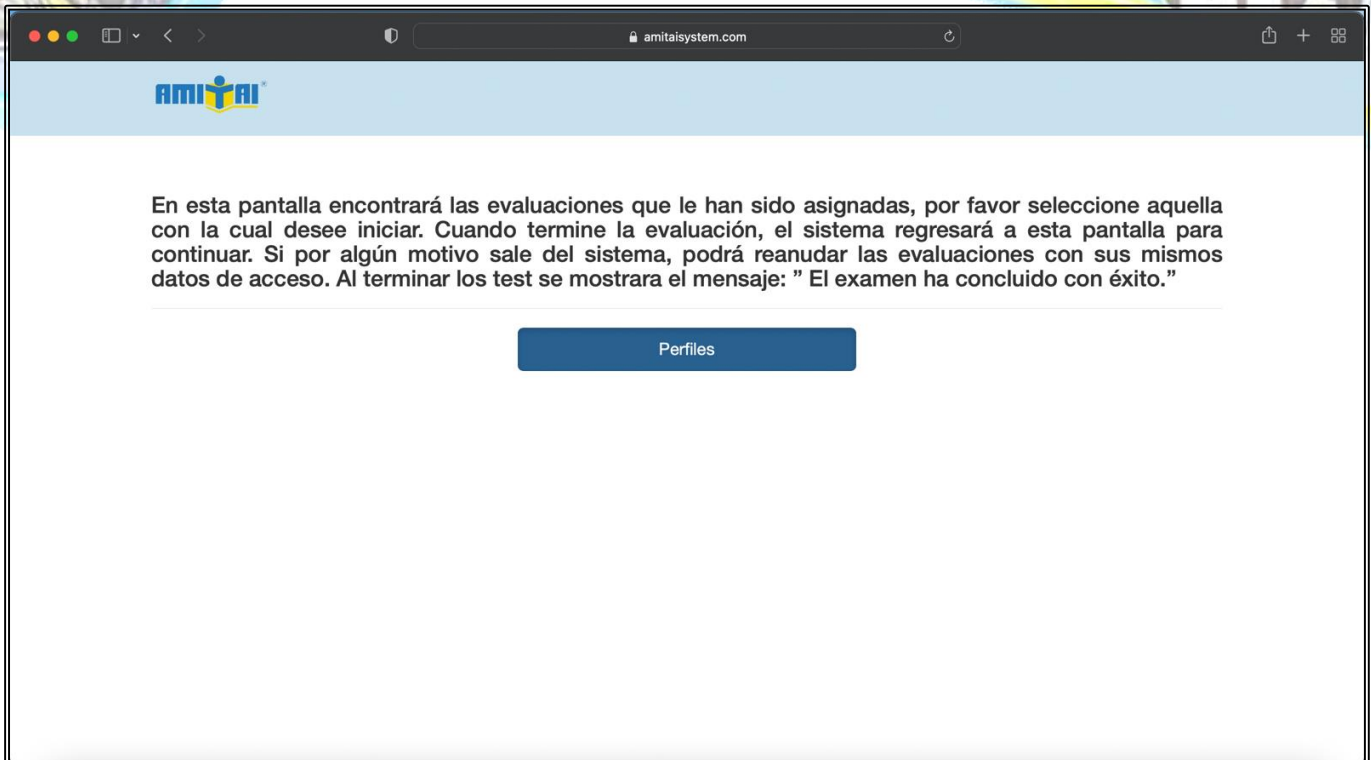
amitaisystem.com

AMITAI

En esta pantalla encontrará las evaluaciones que le han sido asignadas, por favor seleccione aquella con la cual desee iniciar. Cuando termine la evaluación, el sistema regresará a esta pantalla para continuar. Si por algún motivo sale del sistema, podrá reanudar las evaluaciones con sus mismos datos de acceso. Al terminar los test se mostrara el mensaje: " El examen ha concluido con éxito."

Perfiles